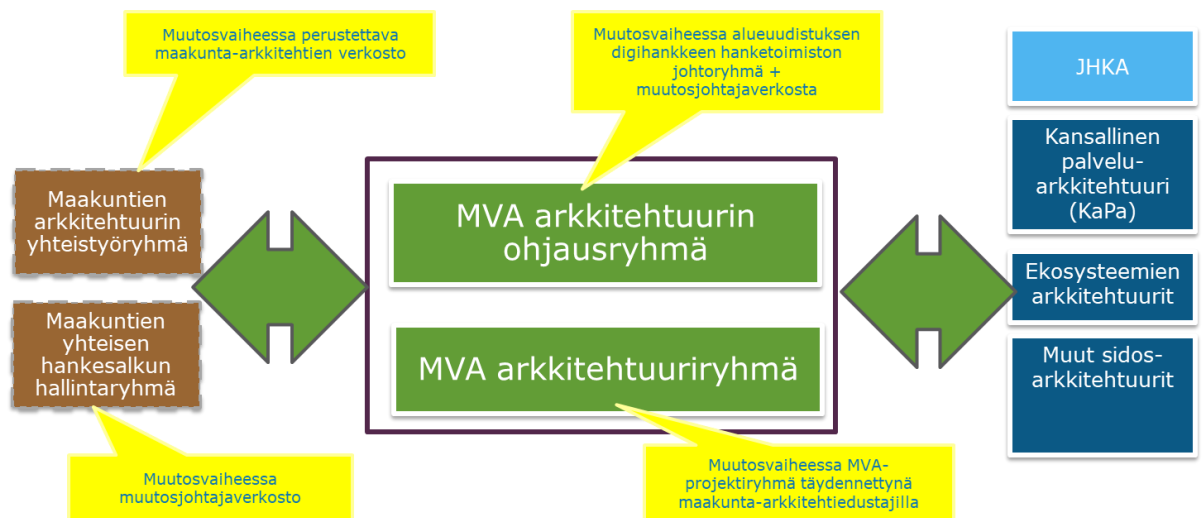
Muutosvaiheessa perustettava maakunta-arkkitehtien verkosto

Muutosvaiheessa alueuudistuksen digihankkeen hanketoimiston johtoryhmä + muutosjohtajaverkosta

JHKA

Kansallinen palvelu-arkkitehtuuri (KaPa)

Maakuntien arkkitehtuurin yhteistyöryhmä

MVA arkkitehtuurin ohjausryhmä

Ekosysteemien arkkitehtuurit

Maakuntien yhteisen hankesalkun hallintaryhmä

MVA arkkitehtuuriryhmä

Muut sidos-arkkitehtuurit

Muutosvaiheessa muutosjohtajaverkosto

Muutosvaiheessa MVA-projektiryhmä täydennettynä maakunta-arkkitehtiedustajilla